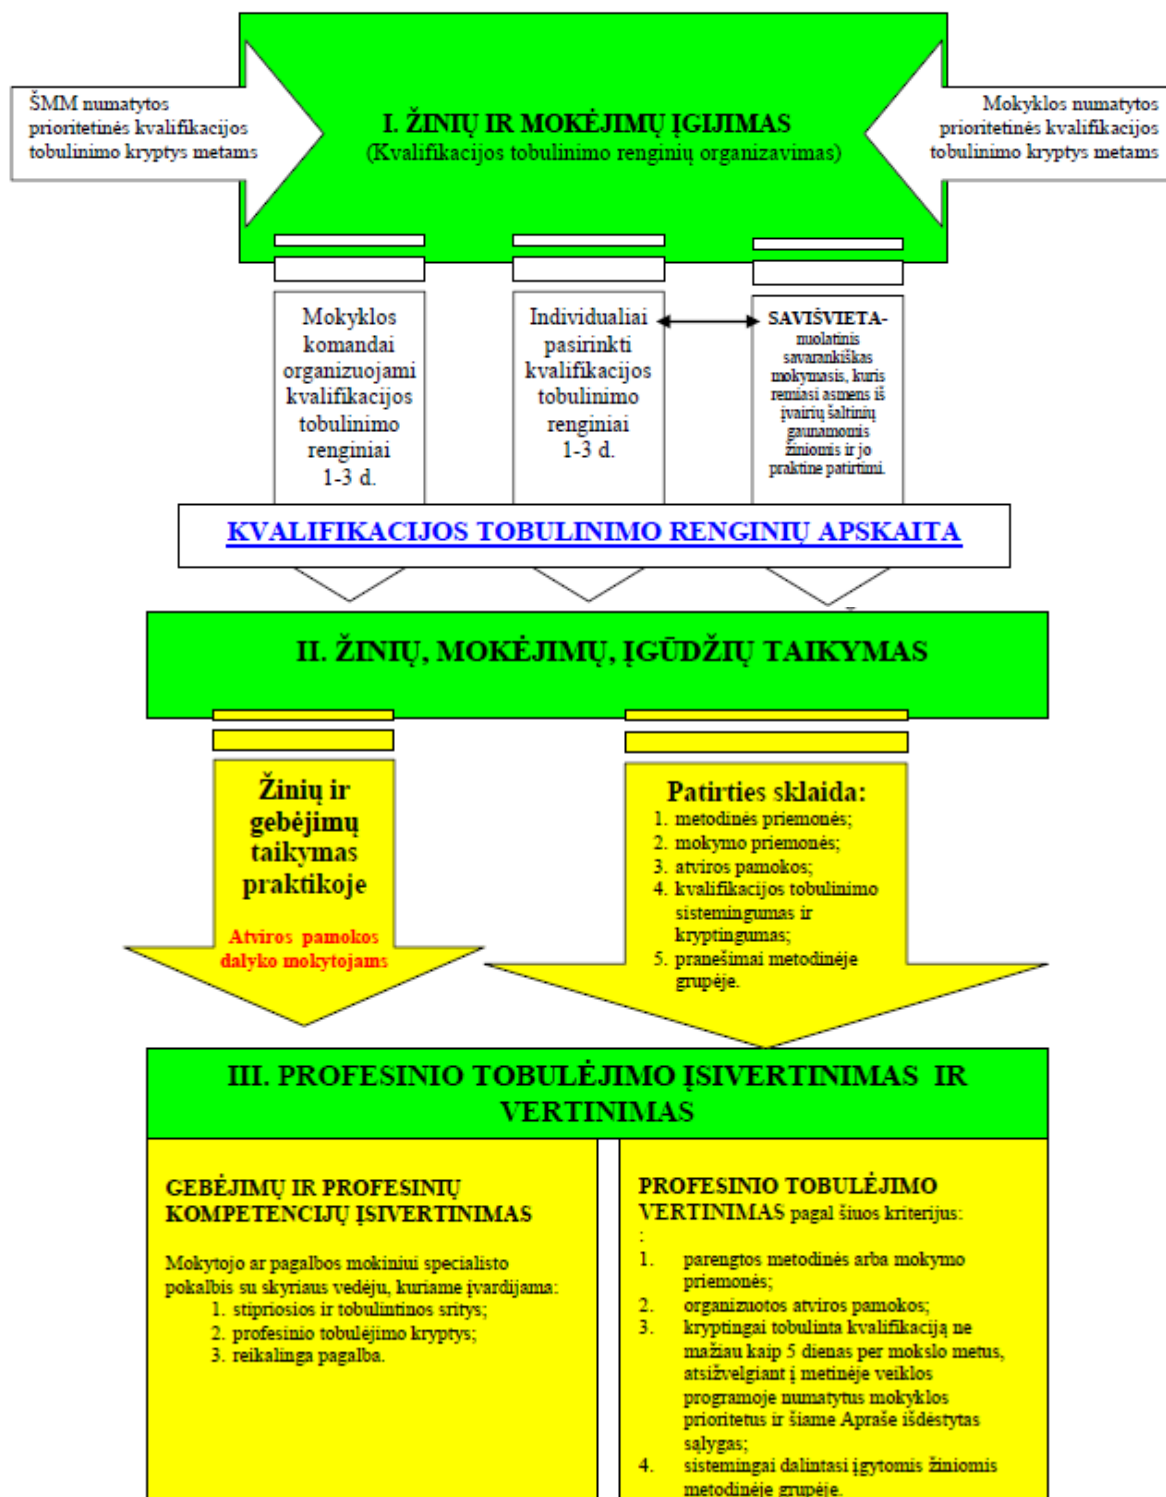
ŠMM numatytos prioritetinės kvalifikacijos tobulinimo kryptys metams

I. ŽINIŲ IR MOKĖJIMŲ ĮGIJIMAS
(Kvalifikacijos tobulinimo renginių organizavimas)

Mokyklos numatytos prioritetinės kvalifikacijos tobulinimo kryptys metams

Mokyklos komandai organizuojami kvalifikacijos tobulinimo renginiai 1-3 d.

Individualiai pasirinkti kvalifikacijos tobulinimo renginiai 1-3 d.

SAVIŠVIETA- nuolatinis savarankiškas mokymasis, kuris remiasi asmens iš įvairių šaltinių gaunamomis žiniomis ir jo praktine patirtimi.

KVALIFIKACIJOS TOBULINIMO RENGINIŲ APSKAITA

II. ŽINIŲ, MOKĖJIMŲ, ĮGŪDŽIŲ TAIKYMAS

Žinių ir gebėjimų taikymas praktikoje

Atviros pamokos dalyko mokytojams

Patirties sklaida:
1. metodinės priemonės;
2. mokymo priemonės;
3. atviros pamokos;
4. kvalifikacijos tobulinimo sistemingumas ir kryptingumas;
5. pranešimai metodinėje grupėje.

III. PROFESINIO TOBULĖJIMO ĮSIVERTINIMAS IR VERTINIMAS

GEBĖJIMŲ IR PROFESINIŲ KOMPETENCIJŲ ĮSIVERTINIMAS

Mokytojo ar pagalbos mokiniui specialisto pokalbis su skyriaus vedėju, kuriame įvardijama:
1. stipriosios ir tobulintinos sritys;
2. profesinio tobulėjimo kryptys;
3. reikalinga pagalba.

PROFESINIO TOBULĖJIMO VERTINIMAS pagal šiuos kriterijus:
:
1. parengtos metodinės arba mokymo priemonės;
2. organizuotos atviros pamokos;
3. kryptingai tobulinta kvalifikaciją ne mažiau kaip 5 dienas per mokslo metus, atsižvelgiant į metinėje veiklos programoje numatytus mokyklos prioritetus ir šiame Apraše išdėstytas sąlygas;
4. sistemingai dalintasi įgytomis žiniomis metodinėje grupėje.